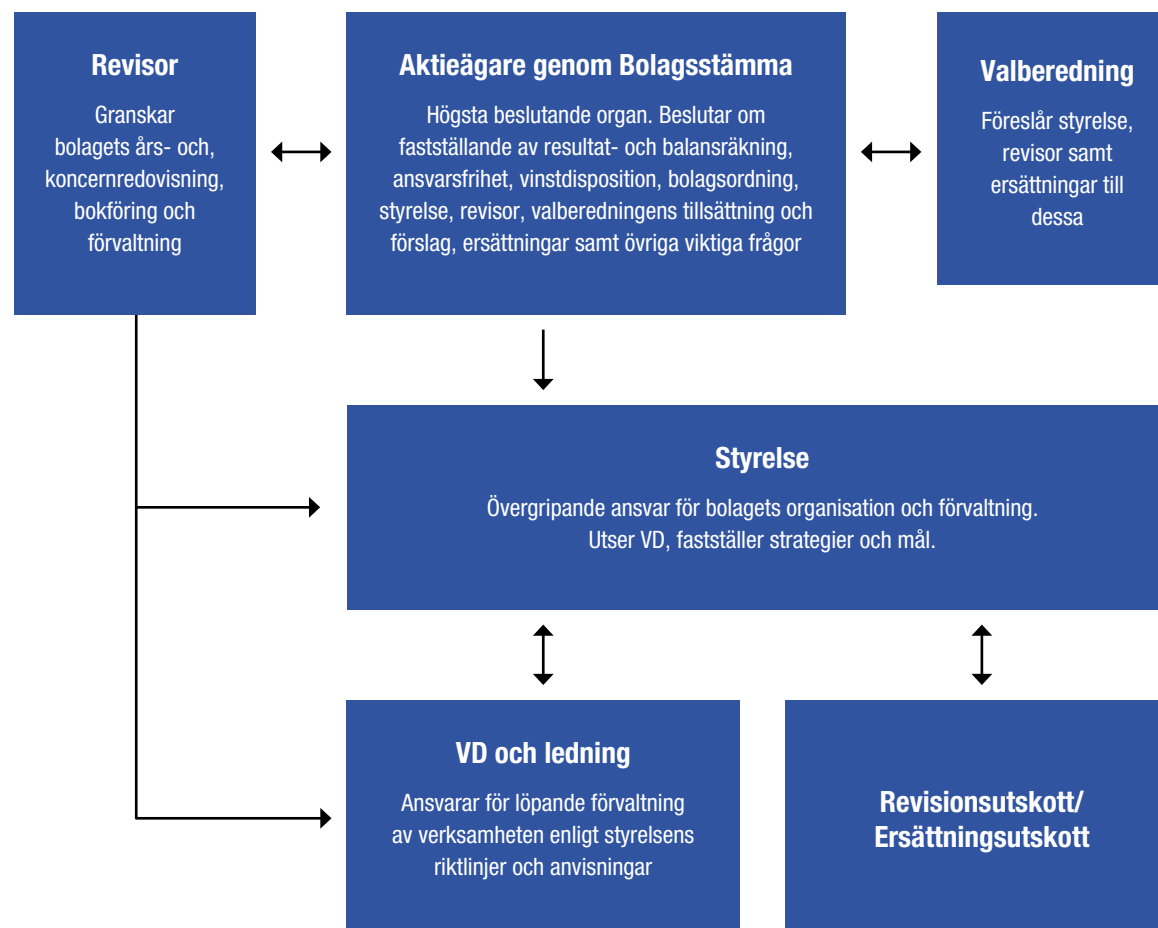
Revisor

Granskar bolagets års- och, koncernredovisning, bokföring och förvaltning

Aktieägare genom Bolagsstämma

Högsta beslutande organ. Beslutar om fastställande av resultat- och balansräkning, ansvarsfrihet, vinstdisposition, bolagsordning, styrelse, revisor, valberedningens tillsättning och förslag, ersättningar samt övriga viktiga frågor

Valberedning

Föreslår styrelse, revisor samt ersättningar till dessa

Styrelse

Övergripande ansvar för bolagets organisation och förvaltning. Utser VD, fastställer strategier och mål.

VD och ledning

Ansvarar för löpande förvaltning av verksamheten enligt styrelsens riktlinjer och anvisningar

Revisionsutskott/ Ersättningsutskott